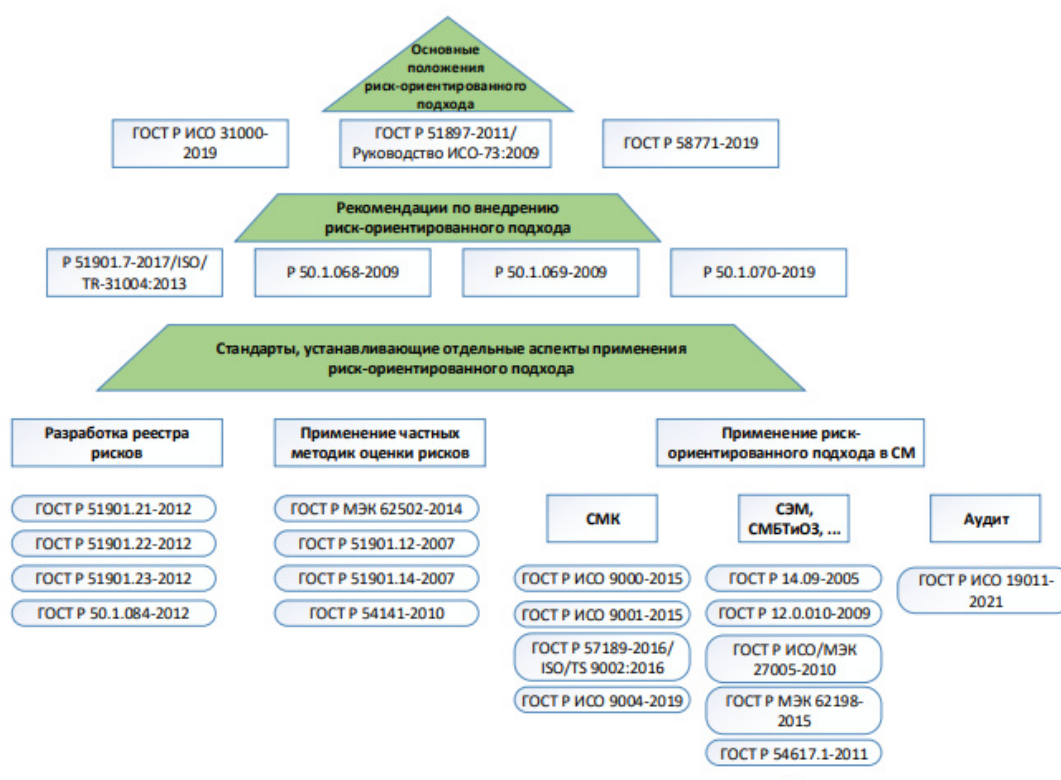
Основные положения риск-ориентированного подхода

ГОСТ Р ИСО 31000-2019

ГОСТ Р 51897-2011/ Руководство ИСО-73:2009

ГОСТ Р 58771-2019

Рекомендации по внедрению риск-ориентированного подхода

Р 51901.7-2017/ISO/ TR-31004:2013

Р 50.1.068-2009

Р 50.1.069-2009

Р 50.1.070-2019

Стандарты, устанавливающие отдельные аспекты применения риск-ориентированного подхода

Разработка реестра рисков

ГОСТ Р 51901.21-2012

ГОСТ Р 51901.22-2012

ГОСТ Р 51901.23-2012

ГОСТ Р 50.1.084-2012

Применение частных методик оценки рисков

ГОСТ Р МЭК 62502-2014

ГОСТ Р 51901.12-2007

ГОСТ Р 51901.14-2007

ГОСТ Р 54141-2010

Применение риск-ориентированного подхода в СМ

СМК

ГОСТ Р ИСО 9000-2015

ГОСТ Р ИСО 9001-2015

ГОСТ Р 57189-2016/ ISO/TS 9002:2016

ГОСТ Р ИСО 9004-2019

СЭМ, СМБТиОЗ, ...

ГОСТ Р 14.09-2005

ГОСТ Р 12.0.010-2009

ГОСТ Р ИСО/МЭК 27005-2010

ГОСТ Р МЭК 62198-2015

ГОСТ Р 54617.1-2011

Аудит

ГОСТ Р ИСО 19011-2021